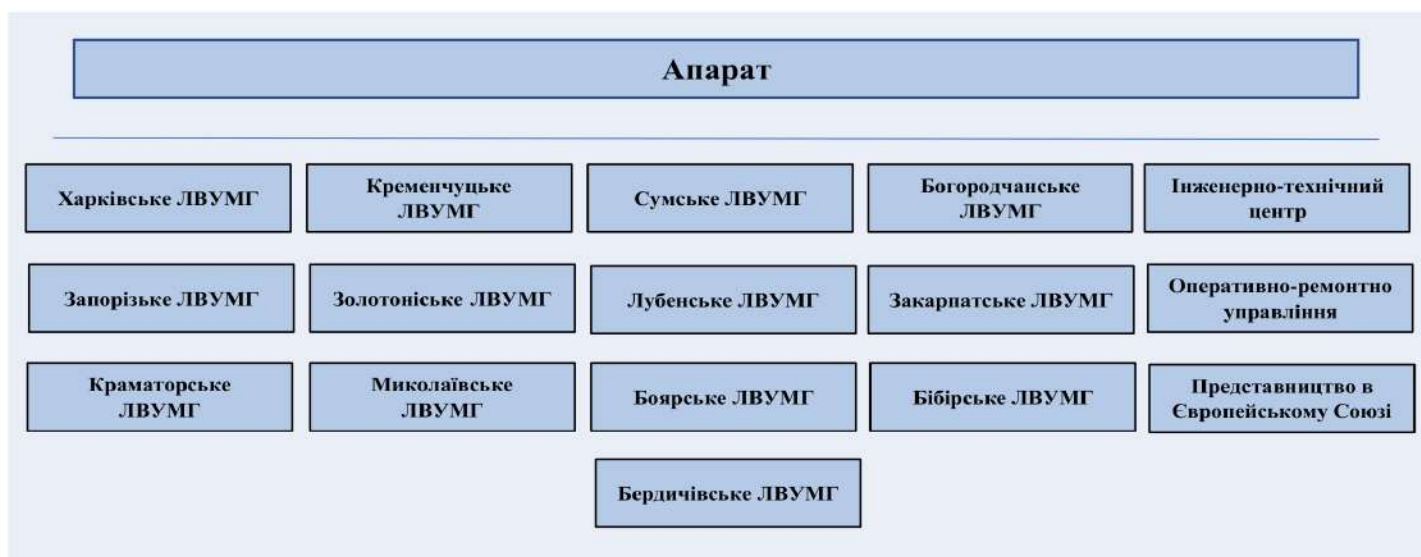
Апарат

Харківське ЛВУМГ

Кременчуцьке ЛВУМГ

Сумське ЛВУМГ

Богородчанське ЛВУМГ

Інженерно-технічний центр

Запорізьке ЛВУМГ

Золотоніське ЛВУМГ

Лубенське ЛВУМГ

Закарпатське ЛВУМГ

Оперативно-ремонтно управління

Краматорське ЛВУМГ

Миколаївське ЛВУМГ

Боярське ЛВУМГ

Бібірське ЛВУМГ

Представництво в Європейському Союзі

Бердичівське ЛВУМГ